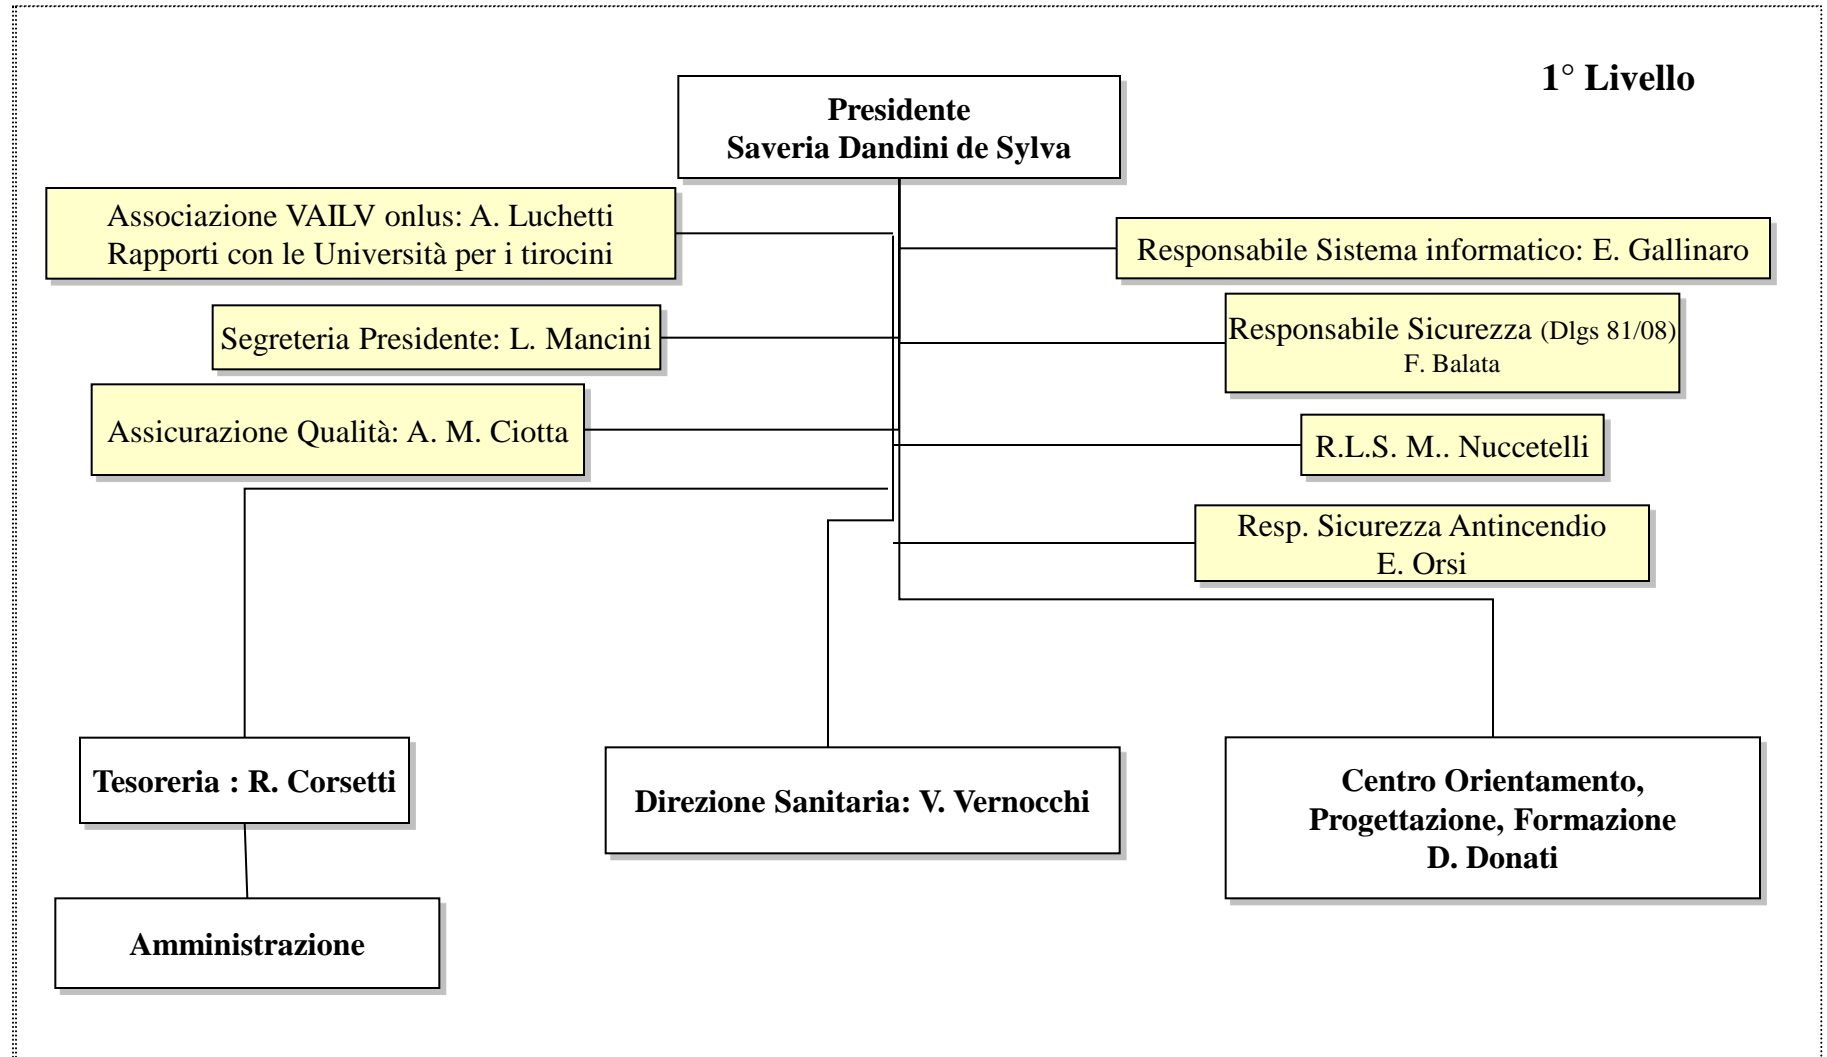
1° Livello

Presidente
Saveria Dandini de Sylva

Associazione VAILV onlus: A. Luchetti
Rapporti con le Università per i tirocini

Responsabile Sistema informatico: E. Gallinaro

Segreteria Presidente: L. Mancini

Responsabile Sicurezza (Dlgs 81/08)
F. Balata

Assicurazione Qualità: A. M. Ciotta

R.L.S. M.. Nuccetelli

Resp. Sicurezza Antincendio
E. Orsi

Tesoreria : R. Corsetti

Direzione Sanitaria: V. Vernocchi

Centro Orientamento,
Progettazione, Formazione
D. Donati

Amministrazione